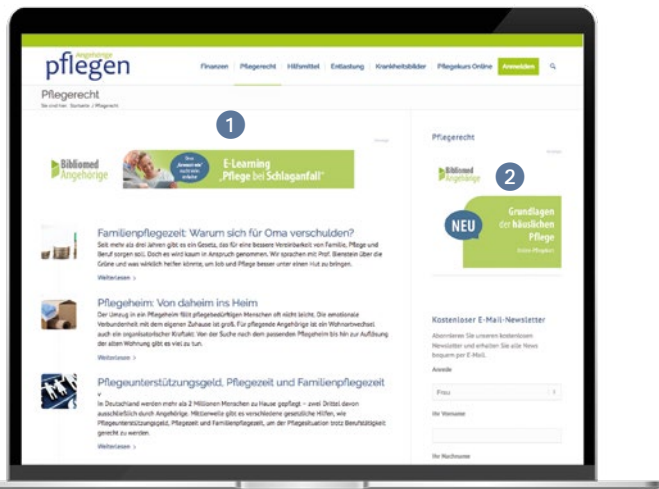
Angehörige
pflegen

Finanzen | Pflegerecht | Hilfsmittel | Entlastung | Krankheitsbilder | Pflegekurs Online | Anmelden

Pflegerecht
Sie sind hier: Startseite / Pflegerecht

1

Anzeige

Bibliomed Angehörige

E-Learning „Pflege bei Schlaganfall"

Familienpflegezeit: Warum sich für Oma verschulden?
Seit mehr als drei Jahren gibt es ein Gesetz, das für eine bessere Vereinbarkeit von Familie, Pflege und Beruf sorgen soll. Doch es wird kaum in Anspruch genommen. Wir sprachen mit Prof. Bienstein über die Gründe und was wirklich helfen könnte, um Job und Pflege besser unter einen Hut zu bringen.
Weiterlesen >

Pflegeheim: Von daheim ins Heim
Der Umzug in ein Pflegeheim fällt pflegebedürftigen Menschen oft nicht leicht. Die emotionale Verbundenheit mit dem eigenen Zuhause ist groß. Für pflegende Angehörige ist ein Wohnortwechsel auch ein organisatorischer Kraftakt: Von der Suche nach dem passenden Pflegeheim bis hin zur Auflösung der alten Wohnung gibt es viel zu tun.
Weiterlesen >

Pflegeunterstützungsgeld, Pflegezeit und Familienpflegezeit
In Deutschland werden mehr als 2 Millionen Menschen zu Hause gepflegt – zwei Drittel davon ausschließlich durch Angehörige. Mittlerweile gibt es verschiedene gesetzliche Hilfen, wie Pflegeunterstützungsgeld, Pflegezeit und Familienpflegezeit, um der Pflegesituation trotz Berufstätigkeit gerecht zu werden.
Weiterlesen >

Pflegerecht

Anzeige

Bibliomed Angehörige

2

NEU

Grundlagen der häuslichen Pflege

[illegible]

Kostenloser E-Mail-Newsletter
Abonnieren Sie unseren kostenlosen Newsletter und erhalten Sie alle News bequem per E-Mail.

Anrede
Frau

Ihr Vorname

Ihr Nachname